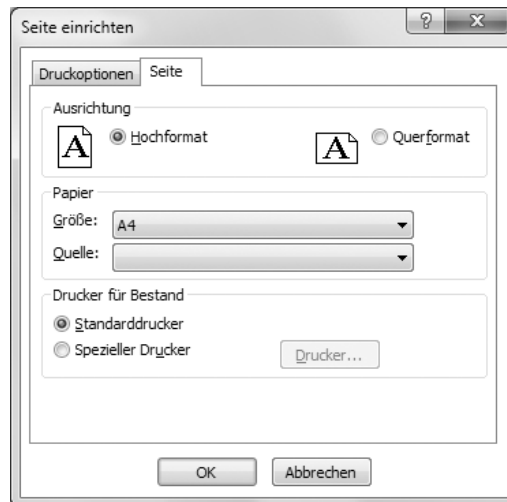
Seite einrichten

?

X

Druckoptionen

Seite

Ausrichtung

A

Hochformat

A

Querformat

Papier

Größe:

A4

Quelle:

Drucker für Bestand

Standarddrucker

Spezieller Drucker

Drucker...

OK

Abbrechen